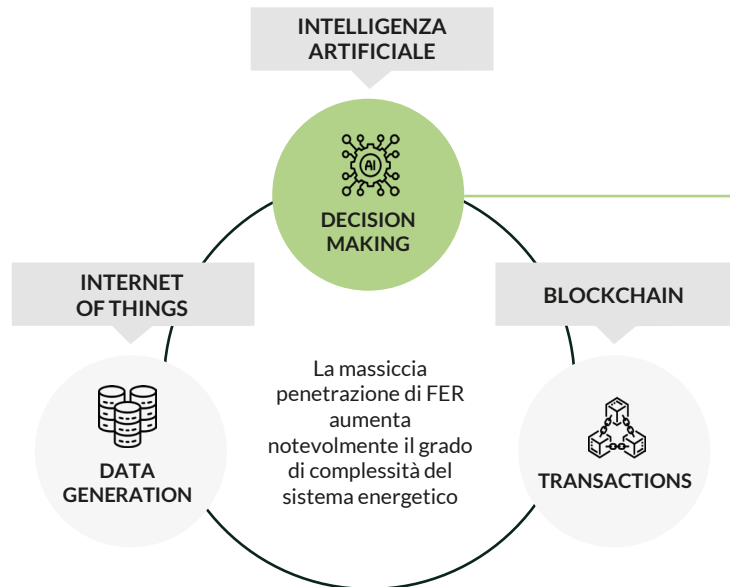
INTELLIGENZA ARTIFICIALE

AI

DECISION MAKING

INTERNET OF THINGS

BLOCKCHAIN

La massiccia penetrazione di FER aumenta notevolmente il grado di complessità del sistema energetico

DATA GENERATION

TRANSACTIONS